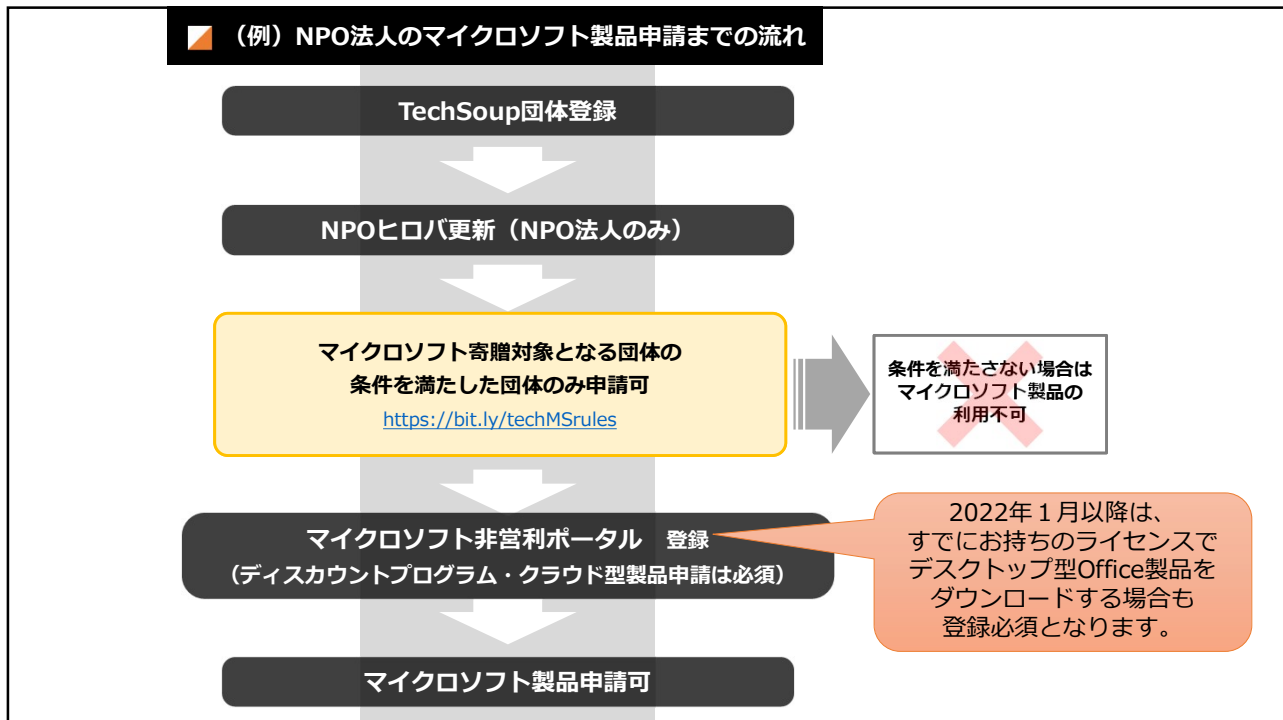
（例）NPO法人のマイクロソフト製品申請までの流れ

TechSoup団体登録

NPOヒロバ更新（NPO法人のみ）

マイクロソフト寄贈対象となる団体の
条件を満たした団体のみ申請可
https://bit.ly/techMSrules

条件を満たさない場合は
マイクロソフト製品の
利用不可

マイクロソフト非営利ポータル　登録
（ディスカウントプログラム・クラウド型製品申請は必須）

2022年１月以降は、
すでにお持ちのライセンスで
デスクトップ型Office製品を
ダウンロードする場合も
登録必須となります。

マイクロソフト製品申請可